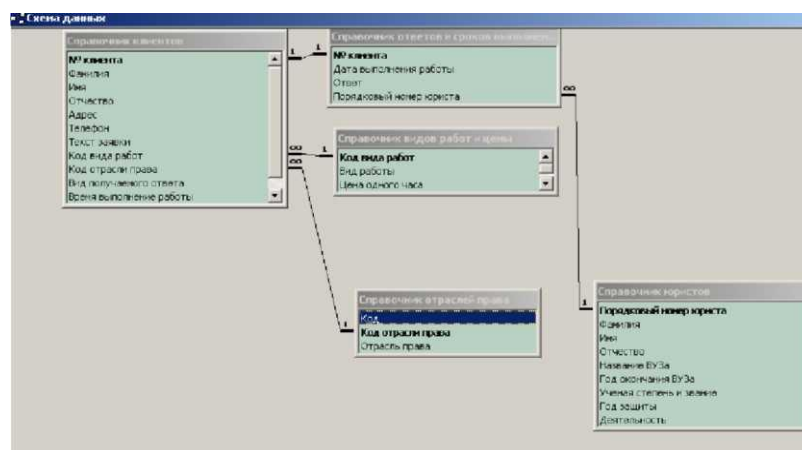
Схема данных

Справочник клиентов
№ клиента
Фамилия
Имя
Отчество
Адрес
Телефон
Текст заявки
Код вида работ
Код отрасли права
Вид получаемого ответа
Время выполнение работы

1
1
∞
1
∞

Справочник ответов и сроков выполнен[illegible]
№ клиента
Дата выполнения работы
Ответ
Порядковый номер юриста

∞

Справочник видов работ + цены
Код вида работ
Вид работы
Цена одного часа

Справочник отраслей права
Код
Код отрасли права
Отрасль права

1

1

Справочник юристов
Порядковый номер юриста
Фамилия
Имя
Отчество
Название ВУЗа
Год окончания ВУЗа
Ученая степень и звание
Год защиты
Деятельность